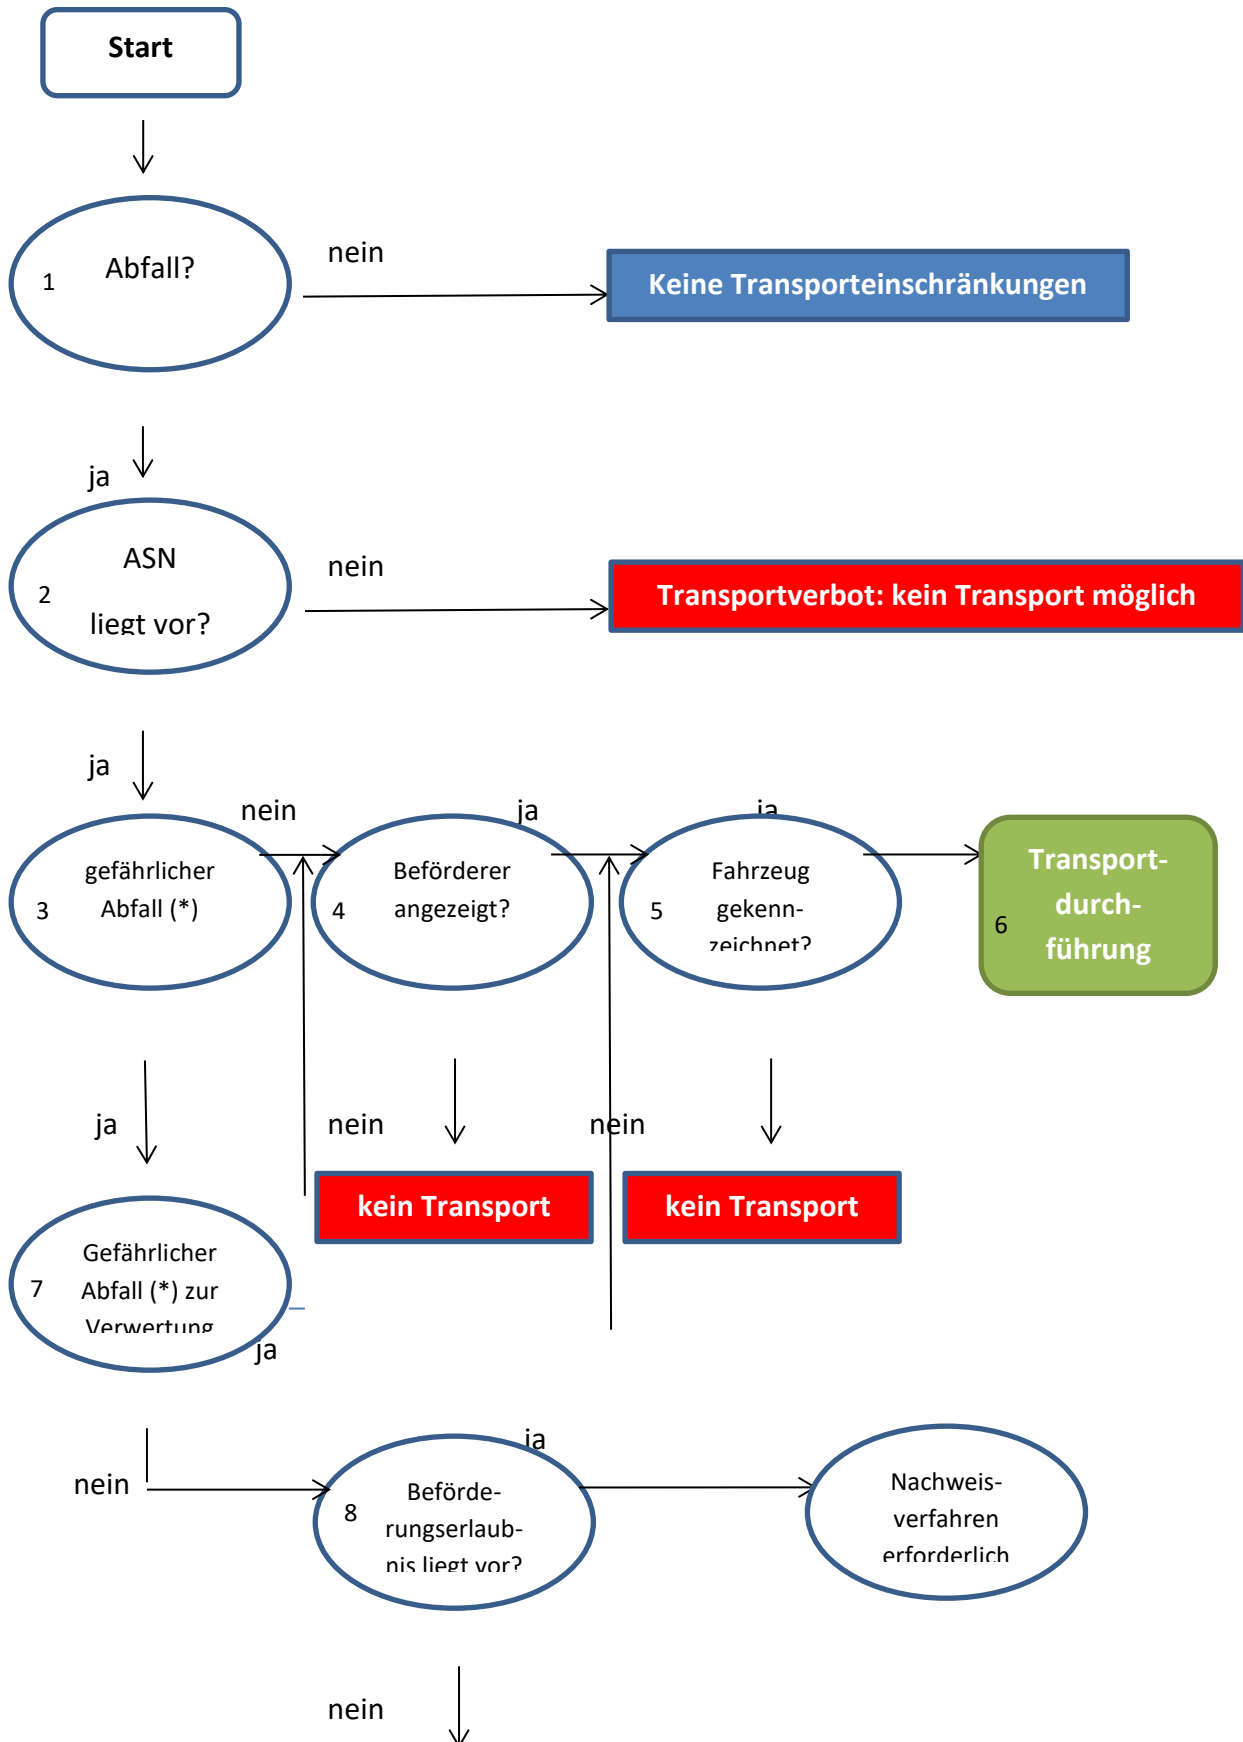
Start

1 Abfall?

nein

Keine Transporteinschränkungen

ja

2 ASN liegt vor?

nein

Transportverbot: kein Transport möglich

ja

nein

ja

ja

3 gefährlicher Abfall (*)

4 Beförderer angezeigt?

5 Fahrzeug gekenn-zeichnet?

6 Transport-durch-führung

ja

nein

nein

kein Transport

kein Transport

7 Gefährlicher Abfall (*) zur Verwertung

ja

ja

nein

8 Beförde-rungserlaub-nis liegt vor?

Nachweis-verfahren erforderlich

nein